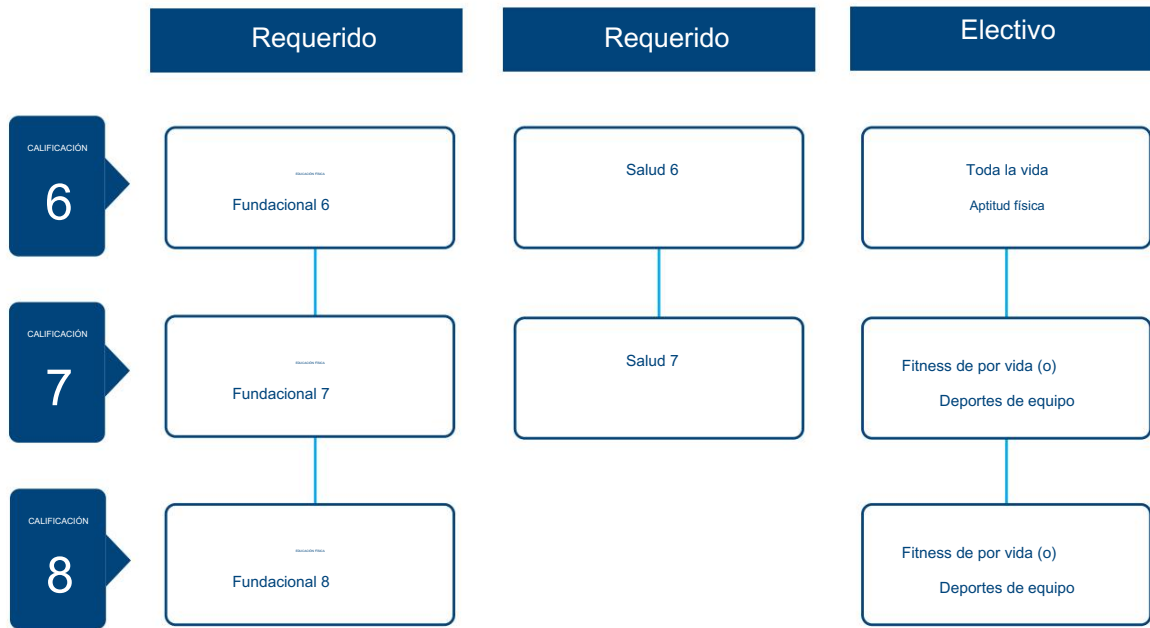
Requerido

Requerido

Electivo

CALIFICACIÓN
6

Educación Física
Fundacional 6

Salud 6

Toda la vida
Aptitud física

CALIFICACIÓN
7

Educación Física
Fundacional 7

Salud 7

Fitness de por vida (o)
Deportes de equipo

CALIFICACIÓN
8

Educación Física
Fundacional 8

Fitness de por vida (o)
Deportes de equipo